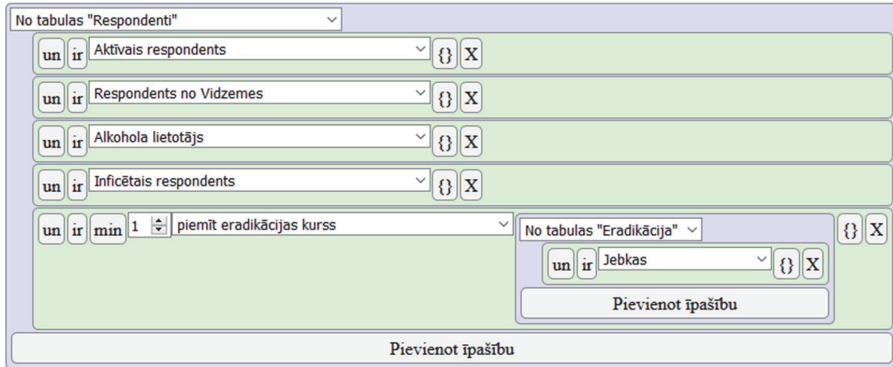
No tabulas "Respondenti"

un ir Aktīvais respondents {} X

un ir Respondents no Vidzemes {} X

un ir Alkohola lietotājs {} X

un ir Inficētais respondents {} X

un ir min 1 piemīt eradikācijas kurss

No tabulas "Eradikācija"

un ir Jebkas {} X

Pievienot īpašību

{} X

Pievienot īpašību